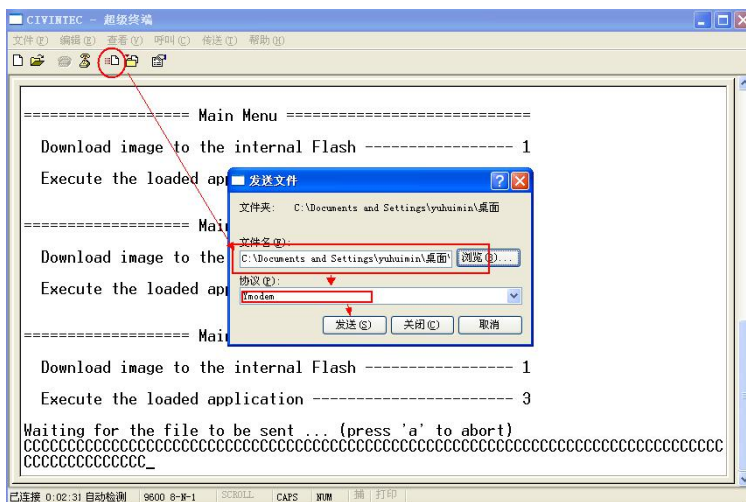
CIVINTEC - 超级终端

文件(F) 编辑(E) 查看(V) 呼叫(C) 传送(T) 帮助(H)

================== Main Menu ==========================

Download image to the internal Flash ----------------- 1

Execute the loaded ap

================== Mai

Download image to the

Execute the loaded ap

================== Mai

Download image to the internal Flash ----------------- 1

Execute the loaded application ----------------------- 3

Waiting for the file to be sent ... (press 'a' to abort)
CCCCCCCCCCCCCCCCCCCCCCCCCCCCCCCCCCCCCCCCCCCCCCCCCCCCCCCCCCCCCCCCCCCCCCCC
CCCCCCCCCCCCCC_

发送文件

文件夹: C:\Documents and Settings\yuhuimin\桌面

文件名(F):
C:\Documents and Settings\yuhuimin\桌面\ 浏览(B)...

协议(P):
Ymodem

发送(S) 关闭(C) 取消

已连接 0:02:31 自动检测 9600 8-N-1 SCROLL CAPS NUM 捕 打印